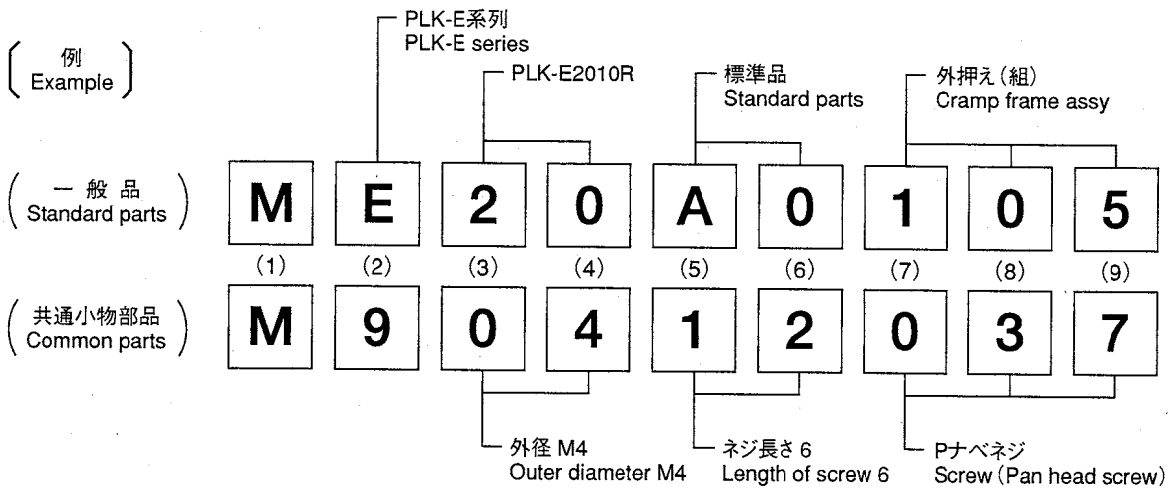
PLK-E系列
PLK-E series

例
Example

PLK-E2010R

標準品
Standard parts

外押え(組)
Cramp frame assy

一般品
Standard parts

| M | E | 2 | 0 | A | 0 | 1 | 0 | 5 |
|---|---|---|---|---|---|---|---|---|
| (1) | (2) | (3) | (4) | (5) | (6) | (7) | (8) | (9) |

共通小物部品
Common parts

| M | 9 | 0 | 4 | 1 | 2 | 0 | 3 | 7 |
|---|---|---|---|---|---|---|---|---|

外径 M4
Outer diameter M4

ネジ長さ 6
Length of screw 6

Pナベネジ
Screw (Pan head screw)